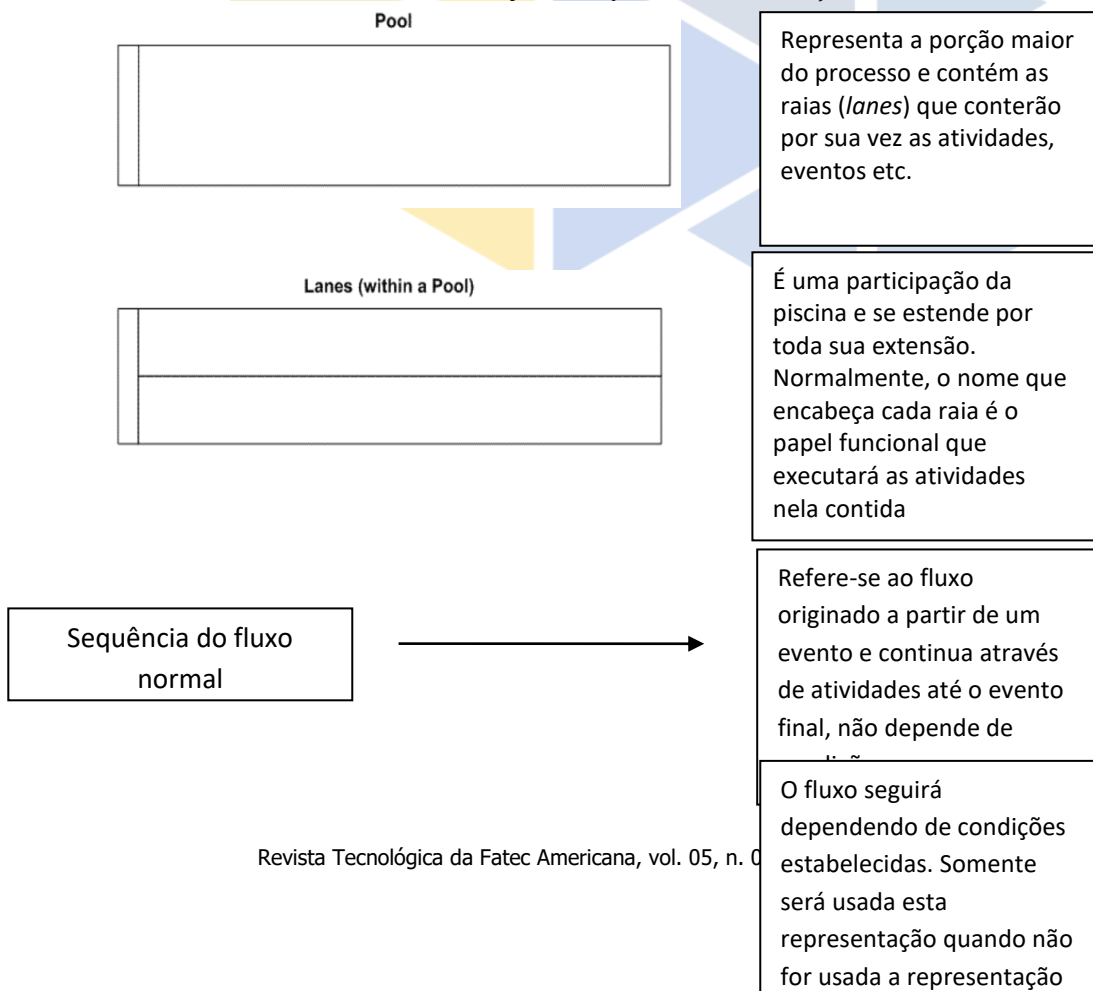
Pool

Representa a porção maior do processo e contém as raias (*lanes*) que conterão por sua vez as atividades, eventos etc.

Lanes (within a Pool)

É uma participação da piscina e se estende por toda sua extensão. Normalmente, o nome que encabeça cada raia é o papel funcional que executará as atividades nela contida

Sequência do fluxo normal

Refere-se ao fluxo originado a partir de um evento e continua através de atividades até o evento final, não depende de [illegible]

O fluxo seguirá dependendo de condições estabelecidas. Somente será usada esta representação quando não for usada a representação

Revista Tecnológica da Fatec Americana, vol. 05, n. 0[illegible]